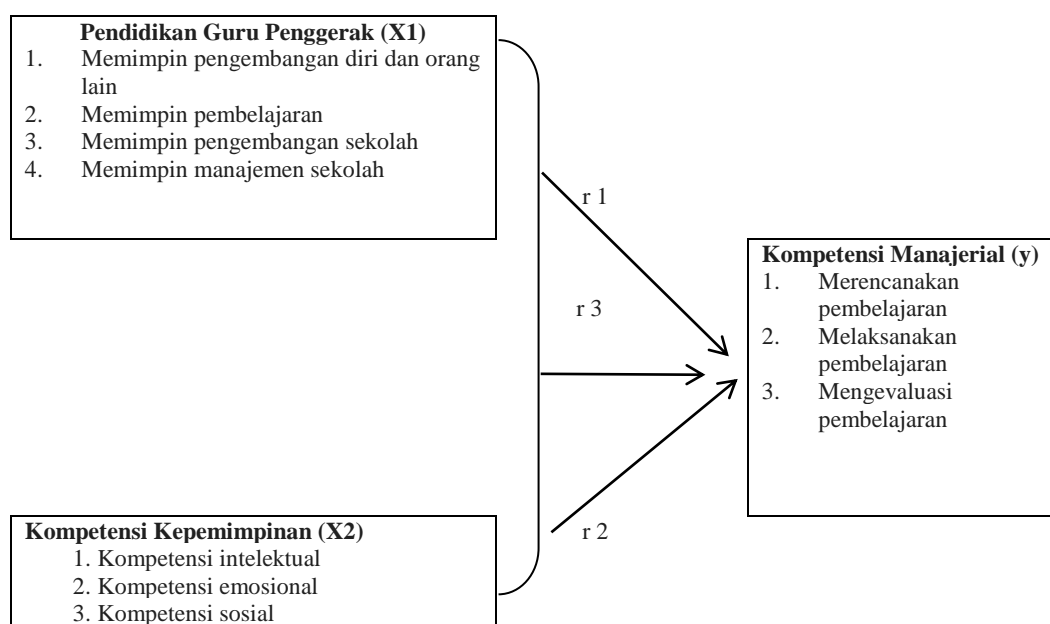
**Pendidikan Guru Penggerak (X1)**
1. Memimpin pengembangan diri dan orang lain
2. Memimpin pembelajaran
3. Memimpin pengembangan sekolah
4. Memimpin manajemen sekolah

r 1

r 3

r 2

**Kompetensi Manajerial (y)**
1. Merencanakan pembelajaran
2. Melaksanakan pembelajaran
3. Mengevaluasi pembelajaran

**Kompetensi Kepemimpinan (X2)**
1. Kompetensi intelektual
2. Kompetensi emosional
3. Kompetensi sosial